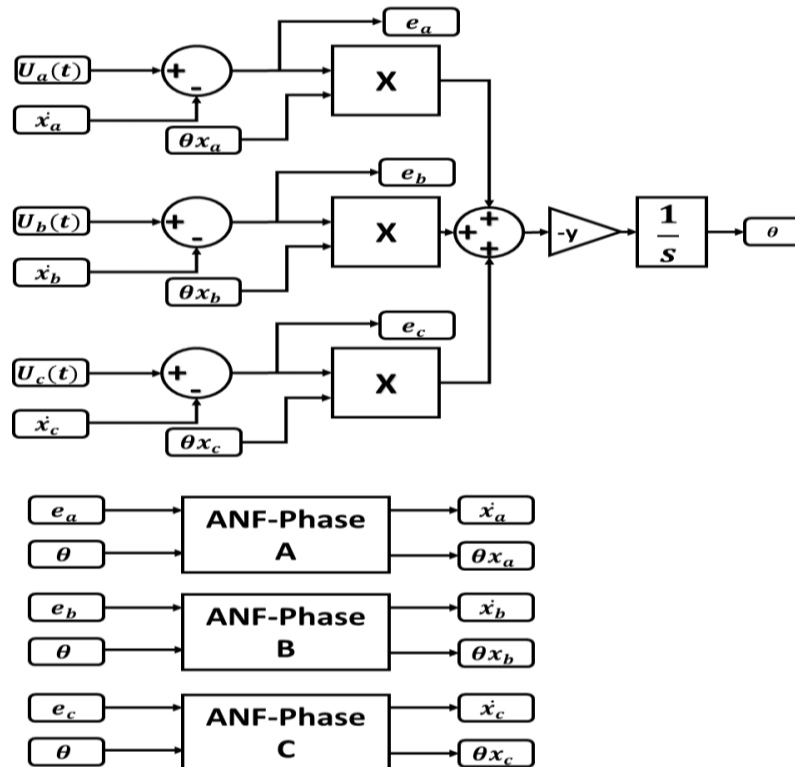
$e_a$

$U_a(t)$

+

-

X

$\dot{x}_a$

$\theta x_a$

$e_b$

$U_b(t)$

+

-

X

+

+

+

-γ

$\frac{1}{s}$

$\theta$

$\dot{x}_b$

$\theta x_b$

$e_c$

$U_c(t)$

+

-

X

$\dot{x}_c$

$\theta x_c$

$e_a$

$\theta$

ANF-Phase A

$\dot{x}_a$

$\theta x_a$

$e_b$

$\theta$

ANF-Phase B

$\dot{x}_b$

$\theta x_b$

$e_c$

$\theta$

ANF-Phase C

$\dot{x}_c$

$\theta x_c$